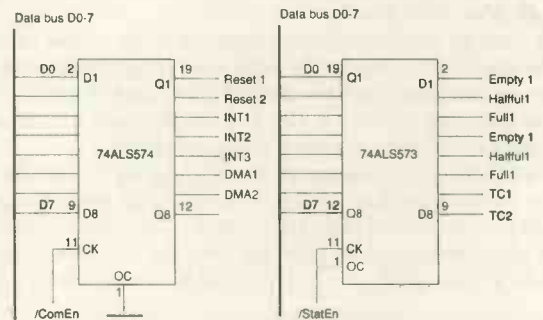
Data bus D0-7

D0 2 D1 Q1 19 Reset 1
Reset 2
INT1
INT2
74ALS574
INT3
DMA1
DMA2
D7 9 D8 Q8 12
11 CK
OC
1
/ComEn

Data bus D0-7

D0 19 Q1 D1 2 Empty 1
Halfful1
Full1
Empty 1
74ALS573
Halfful1
Full1
TC1
D7 12 Q8 D8 9 TC2
11 CK
1 OC
/StatEn